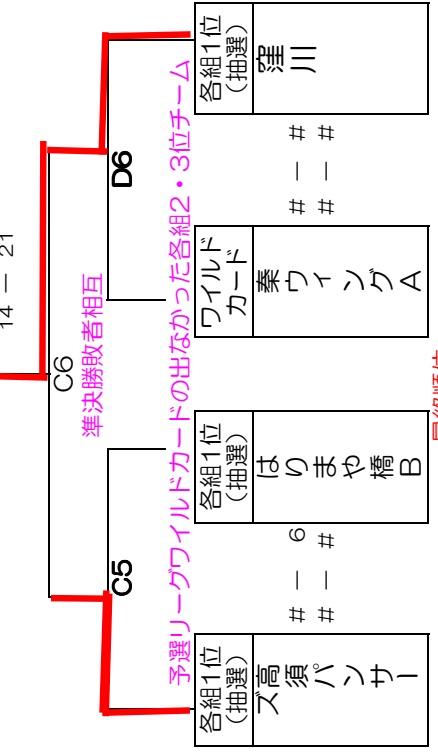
14 ー 21

C6
準決勝敗者相互

C5

D6

各組1位
（抽選）
窪川

ワイルドカード
秦ウィングA

各組1位
（抽選）
はりまや橋B

各組1位
（抽選）
高須パンサーズ

＃ ー ＃
＃ ー ＃

＃ ー 6
＃ ー ＃

予選リーグワイルドカードの出なかった各組2・3位チーム

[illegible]